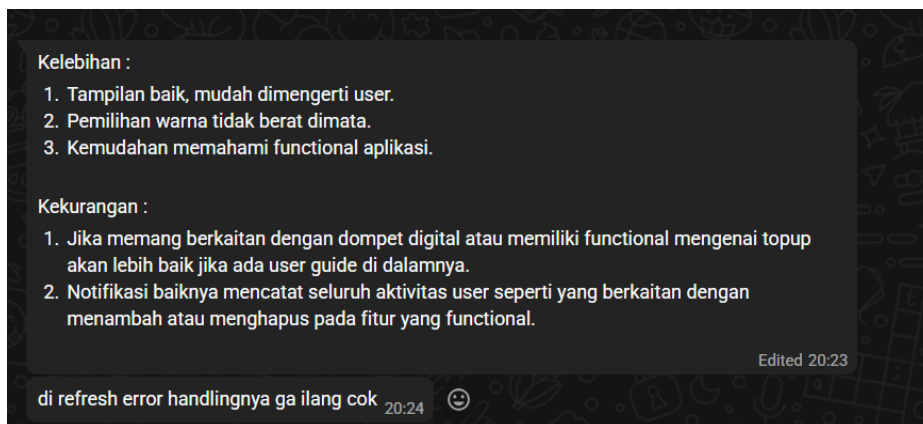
Kelebihan :

1. Tampilan baik, mudah dimengerti user.
2. Pemilihan warna tidak berat dimata.
3. Kemudahan memahami functional aplikasi.

Kekurangan :

1. Jika memang berkaitan dengan dompet digital atau memiliki functional mengenai topup akan lebih baik jika ada user guide di dalamnya.
2. Notifikasi baiknya mencatat seluruh aktivitas user seperti yang berkaitan dengan menambah atau menghapus pada fitur yang functional.

Edited 20:23

di refresh error handlingnya ga ilang cok 20:24